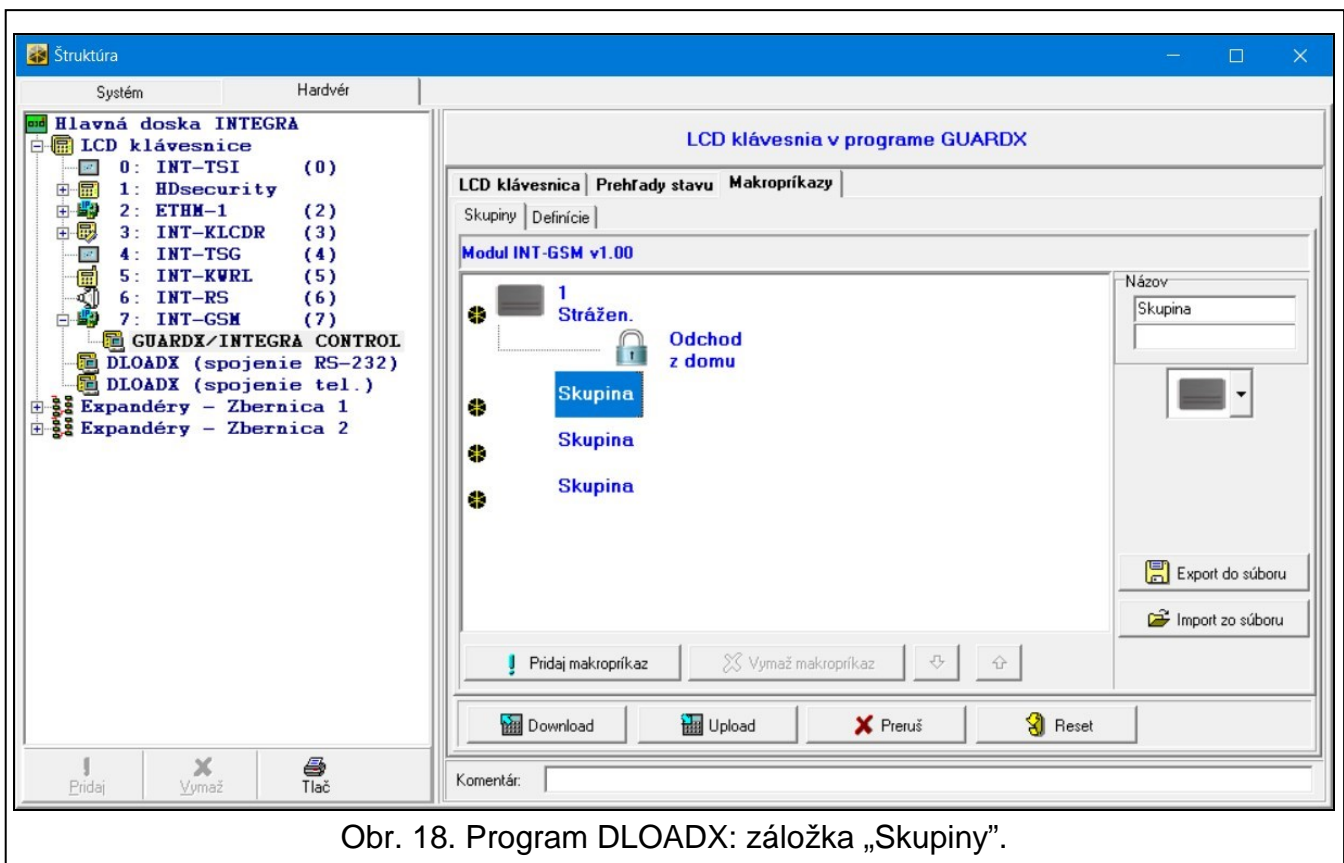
Štruktúra

Systém | Hardvér

Hlavná doska INTEGRA
LCD klávesnice
0: INT-TSI (0)
1: HDsecurity
2: ETHM-1 (2)
3: INT-KLCDR (3)
4: INT-TSG (4)
5: INT-KWRL (5)
6: INT-RS (6)
7: INT-GSM (7)
GUARDX/INTEGRA CONTROL
DLOADX (spojenie RS-232)
DLOADX (spojenie tel.)
Expandéry - Zbernica 1
Expandéry - Zbernica 2

Pridaj | Vymaž | Tlač

LCD klávesnia v programe GUARDX

LCD klávesnica | Prehľady stavu | Makropríkazy

Skupiny | Definície

Modul INT-GSM v1.00

1
Strážen.
Odchod z domu
Skupina
Skupina
Skupina

Názov
Skupina

Export do súboru
Import zo súboru

Pridaj makropríkaz | Vymaž makropríkaz

Download | Upload | Preruš | Reset

Komentár:

Obr. 18. Program DLOADX: záložka „Skupiny".